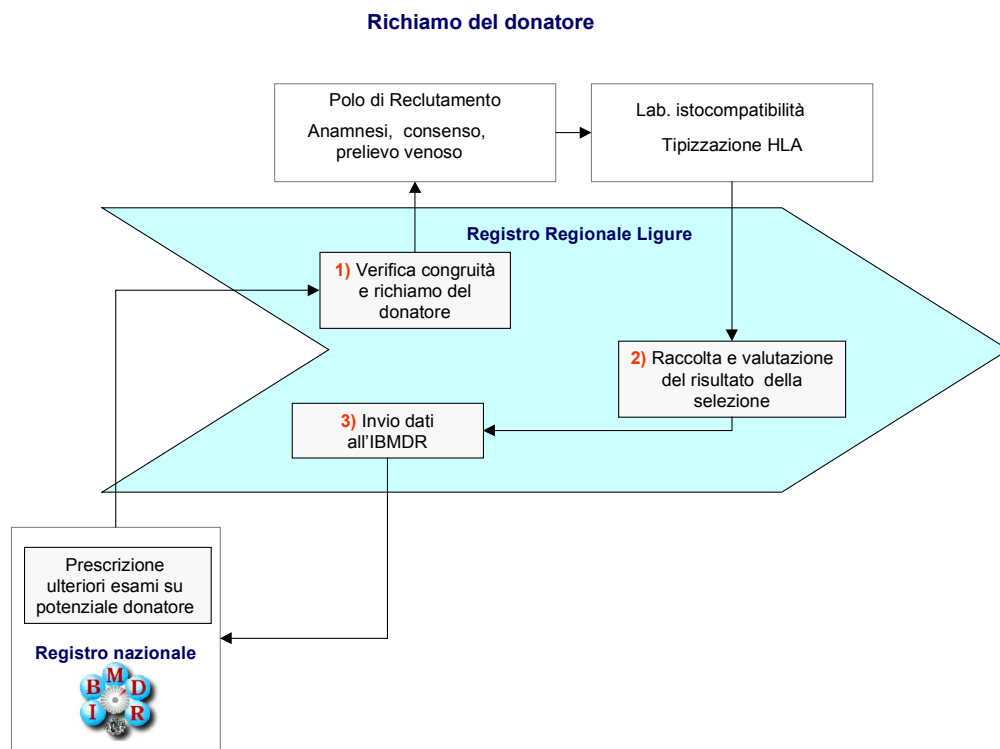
Richiamo del donatore

Polo di Reclutamento
Anamnesi, consenso, prelievo venoso

Lab. istocompatibilità
Tipizzazione HLA

Registro Regionale Ligure

1) Verifica congruità e richiamo del donatore

2) Raccolta e valutazione del risultato della selezione

3) Invio dati all'IBMDR

Prescrizione ulteriori esami su potenziale donatore

Registro nazionale

B M D I R